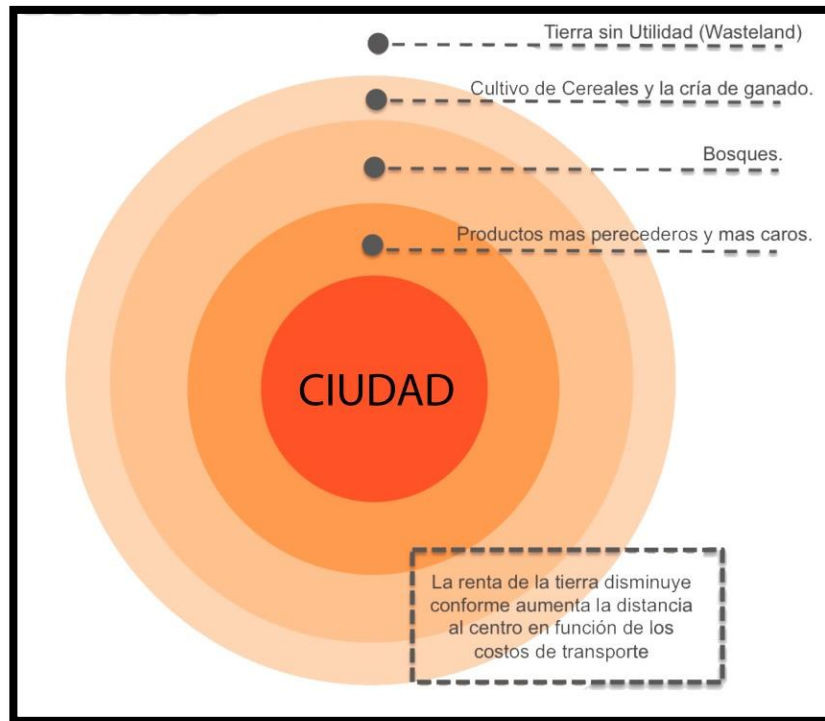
Tierra sin Utilidad (Wasteland)

Cultivo de Cereales y la cría de ganado.

Bosques.

Productos mas perecederos y mas caros.

CIUDAD

La renta de la tierra disminuye conforme aumenta la distancia al centro en función de los costos de transporte